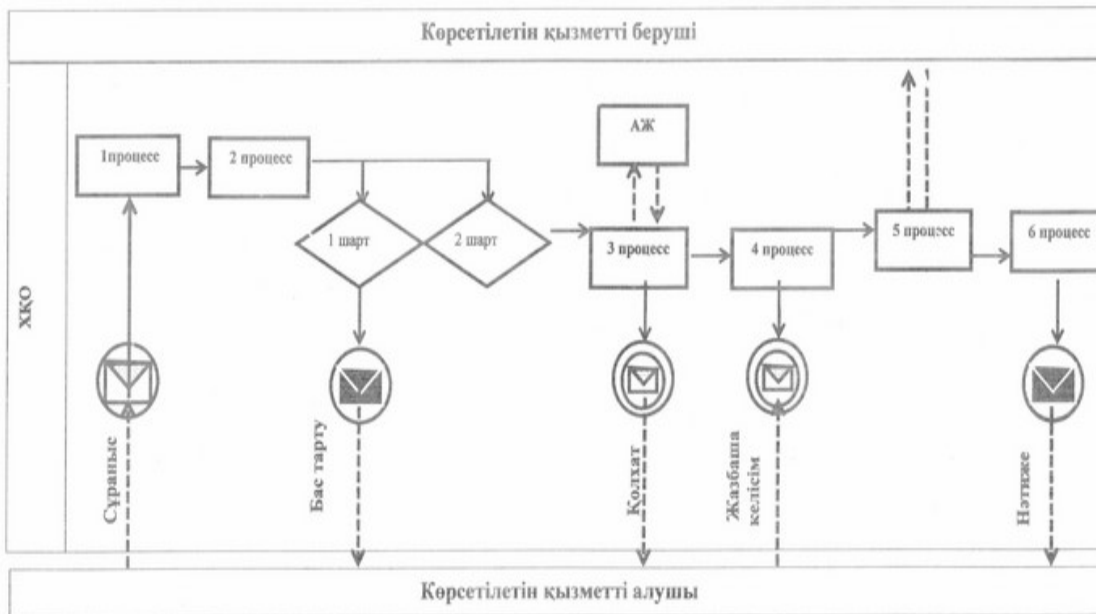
Көрсетілетін қызметті беруші

ХҚО

1процесс

2 процесс

1 шарт

2 шарт

АЖ

3 процесс

4 процесс

5 процесс

6 процесс

Сұраныс

Бас тарту

Қолхат

Жазбаша келісім

Нәтиже

Көрсетілетін қызметті алушы